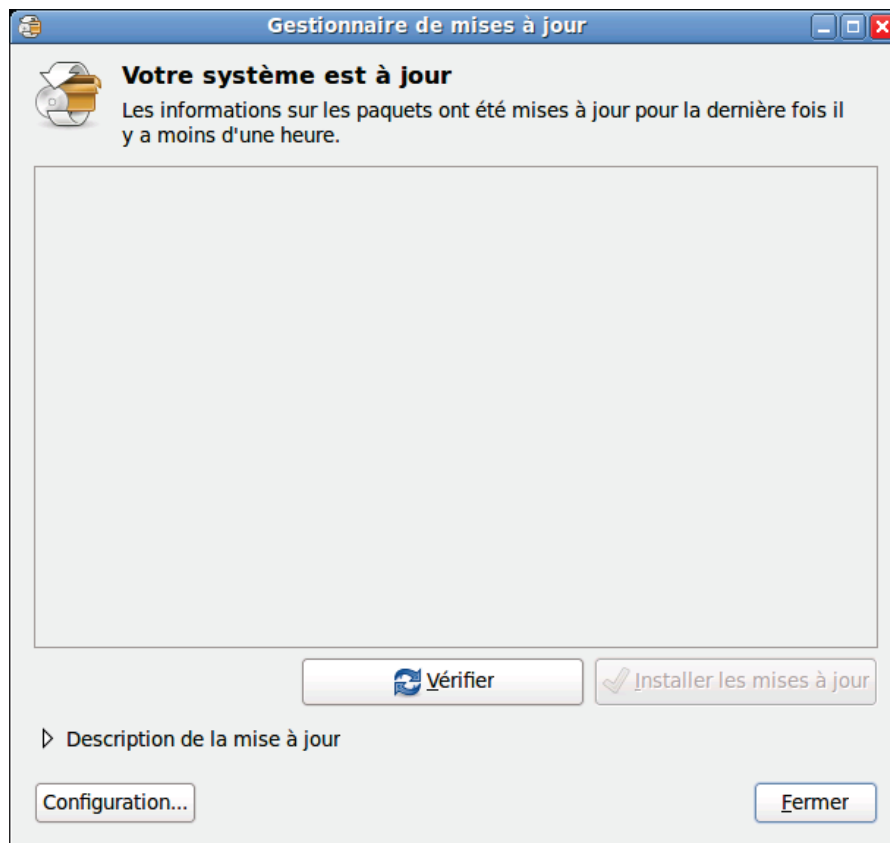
Gestionnaire de mises à jour

Votre système est à jour

Les informations sur les paquets ont été mises à jour pour la dernière fois il y a moins d'une heure.

Vérifier

Installer les mises à jour

Description de la mise à jour

Configuration...

Fermer